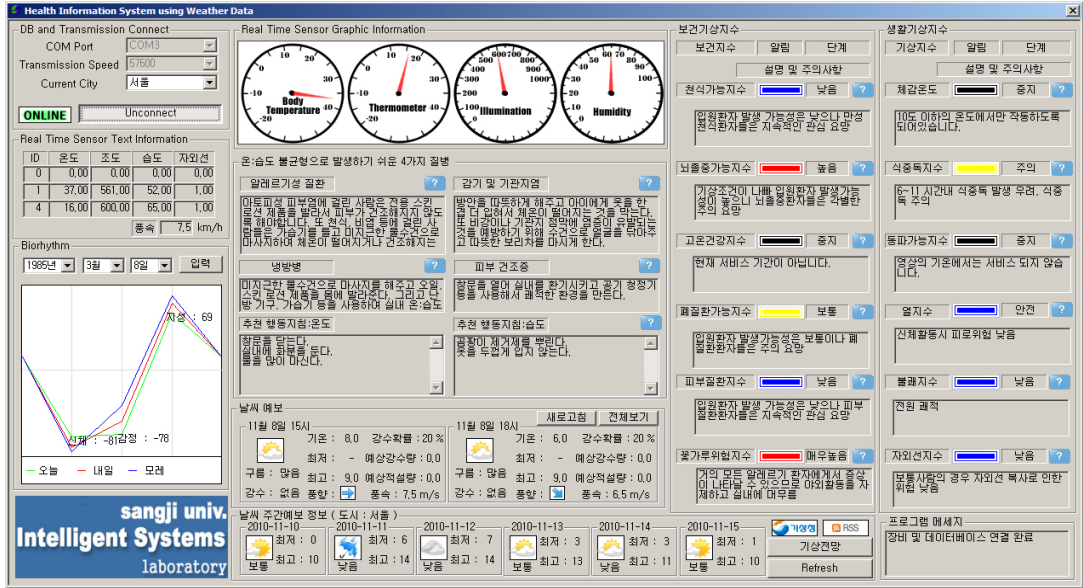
Health Information System using Weather Data

DB and Transmission Connect
COM Port COM3
Transmission Speed 57600
Current City 서울
ONLINE Unconnect

Real Time Sensor Text Information

| ID | 온도 | 조도 | 습도 | 자외선 |
|---|---|---|---|---|
| 0 | 0.00 | 0.00 | 0.00 | 0.00 |
| 1 | 37.00 | 561.00 | 52.00 | 1.00 |
| 4 | 16.00 | 600.00 | 65.00 | 1.00 |

풍속 7.5 km/h

Biorhythm
1985년 3월 8일 입력
지성 : 69
신체 : -81
감정 : -78
오늘 내일 모레

sangji univ.
Intelligent Systems
laboratory

Real Time Sensor Graphic Information
Body Temperature
Thermometer
Illumination
Humidity

온,습도 불균형으로 발생하기 쉬운 4가지 질병
알레르기성 질환 ?
아토피성 피부염에 걸린 사람은 겉옷 스킨 로션 제품을 발라서 피부가 건조해지지 않도록 해야합니다. 또 천식, 비염 등에 걸린 사람들은 가습기를 틀고 미지근한 물수건으로 마사지해서 체온이 떨어지거나 건조해지는
감기 및 기관지염 ?
방안을 따뜻하게 해주고 아이에게 옷을 한 겹 더 입혀서 체온이 떨어지는 것을 막는다. 또 비강이나 기관지 점막에 염증이 유발되는 것을 예방하기 위해 수건으로 얼굴을 닦아주고 따뜻한 보리차를 마시게 한다.
냉방병 ?
미지근한 물수건으로 마사지를 해주고 오일, 스킨 로션 제품을 몸에 발라준다. 그리고 난방 기구, 가습기 등을 사용해서 실내 온,습도
피부 건조증 ?
창문을 열어 실내를 환기시키고 꽃기 청정기 등을 사용해서 쾌적한 환경을 만든다.
추천 행동지침:온도 ?
창문을 닫는다.
실내에 화분을 둔다.
물을 많이 마신다.
추천 행동지침:습도 ?
꿉꿉이 제거제를 뿌린다.
옷을 두껍게 입지 않는다.

날씨 예보
새로고침 전체보기
11월 8일 15시
기온 : 8.0 강수확률 : 20 %
최저 : - 예상강수량 : 0.0
구름 : 많음 최고 : 9.0 예상적설량 : 0.0
강수 : 없음 풍향 : 풍속 : 7.5 m/s
11월 8일 18시
기온 : 8.0 강수확률 : 20 %
최저 : - 예상강수량 : 0.0
구름 : 많음 최고 : 9.0 예상적설량 : 0.0
강수 : 없음 풍향 : 풍속 : 6.5 m/s

날씨 주간예보 정보 ( 도시 : 서울 )
2010-11-10 최저 : 0 보통 최고 : 10
2010-11-11 최저 : 6 낮음 최고 : 14
2010-11-12 최저 : 7 낮음 최고 : 14
2010-11-13 최저 : 3 보통 최고 : 13
2010-11-14 최저 : 3 보통 최고 : 11
2010-11-15 최저 : 1 보통 최고 : 10
기상청 RSS
기상전망
Refresh

보건기상지수
보건지수 알림 단계
설명 및 주의사항
천식가능지수 낮음 ?
입원환자 발생 가능성은 낮으나 만성천식환자들은 지속적인 관심 요망
뇌졸중가능지수 높음 ?
기상조건이 나빠 입원환자 발생가능성이 높으니 뇌졸중환자들은 각별한 주의 요망
고온건강지수 중지 ?
현재 서비스 기간이 아닙니다.
폐질환가능지수 보통 ?
입원환자 발생가능성은 보통이나 폐질환환자들은 주의 요망
피부질환지수 낮음 ?
입원환자 발생 가능성은 낮으나 피부질환환자들은 지속적인 관심 요망
꽃가루위험지수 매우높음 ?
거의 모든 알레르기 환자에게서 증상이 나타날 수 있으므로 야외활동을 자제하고 실내에 머무름

생활기상지수
기상지수 알림 단계
설명 및 주의사항
체감온도 중지 ?
10도 이하의 온도에서만 작동하도록 되어있습니다.
식중독지수 주의 ?
6~11 시간내 식중독 발생 우려, 식중독 주의
동파가능지수 중지 ?
영상의 기온에서는 서비스 되지 않습니다.
열지수 안전 ?
신체활동시 피로위험 낮음
불쾌지수 낮음 ?
전원 쾌적
자외선지수 낮음 ?
보통사람의 경우 자외선 복사로 인한 위험 낮음

프로그램 메세지
장비 및 데이터베이스 연결 완료